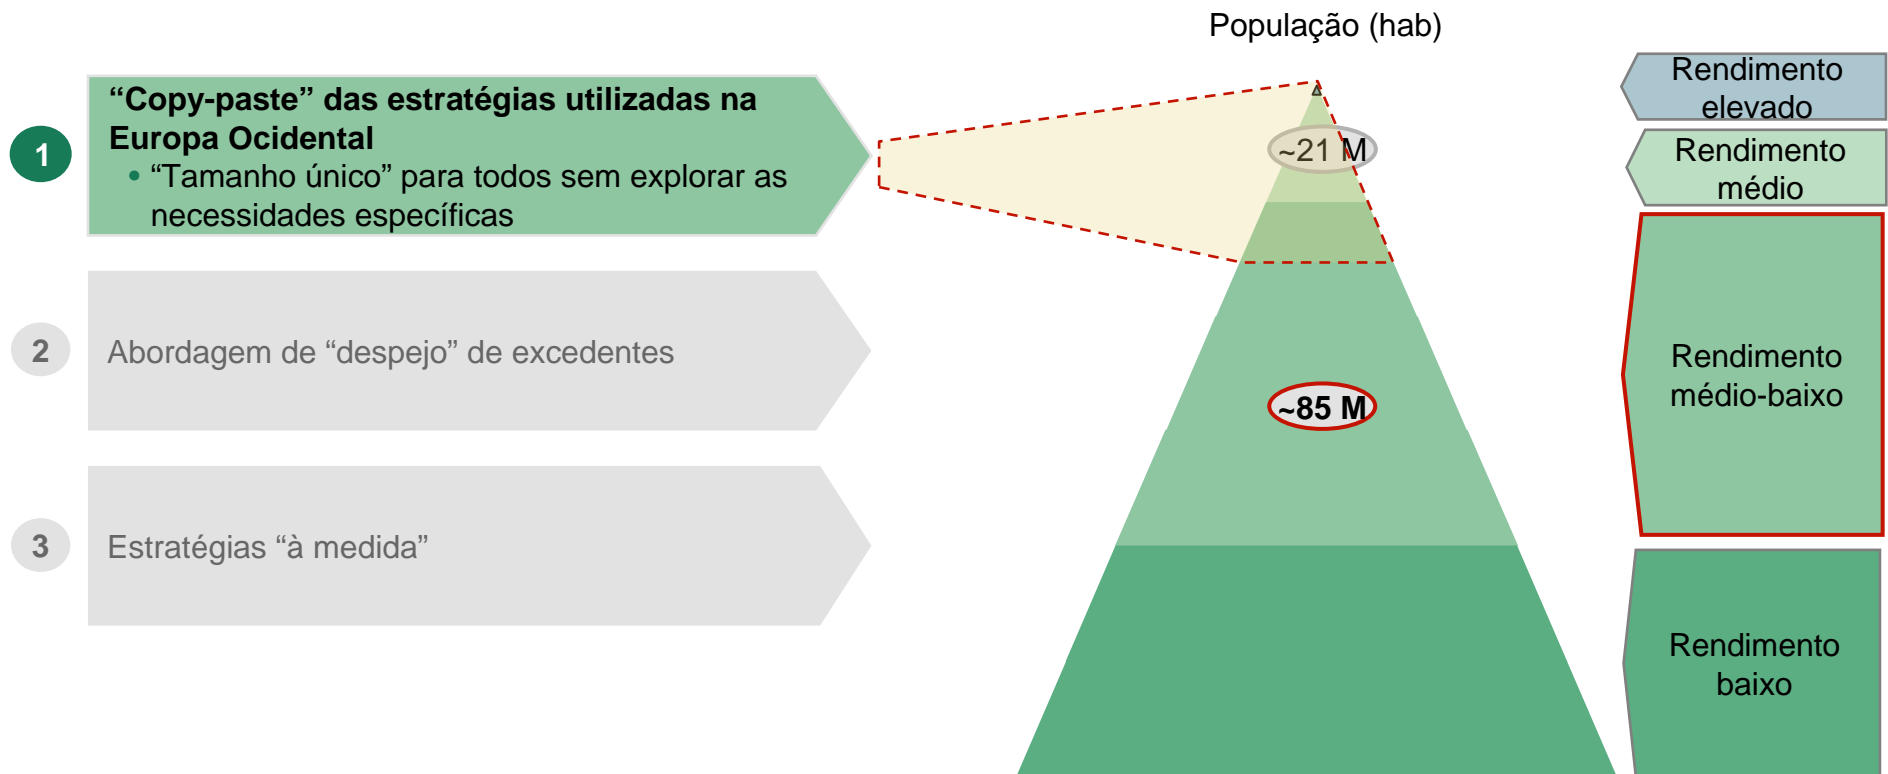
População (hab)

1

“Copy-paste” das estratégias utilizadas na Europa Ocidental

• “Tamanho único” para todos sem explorar as necessidades específicas

2

Abordagem de “despejo” de excedentes

3

Estratégias “à medida”

~21 M

~85 M

Rendimento elevado

Rendimento médio

Rendimento médio-baixo

Rendimento baixo